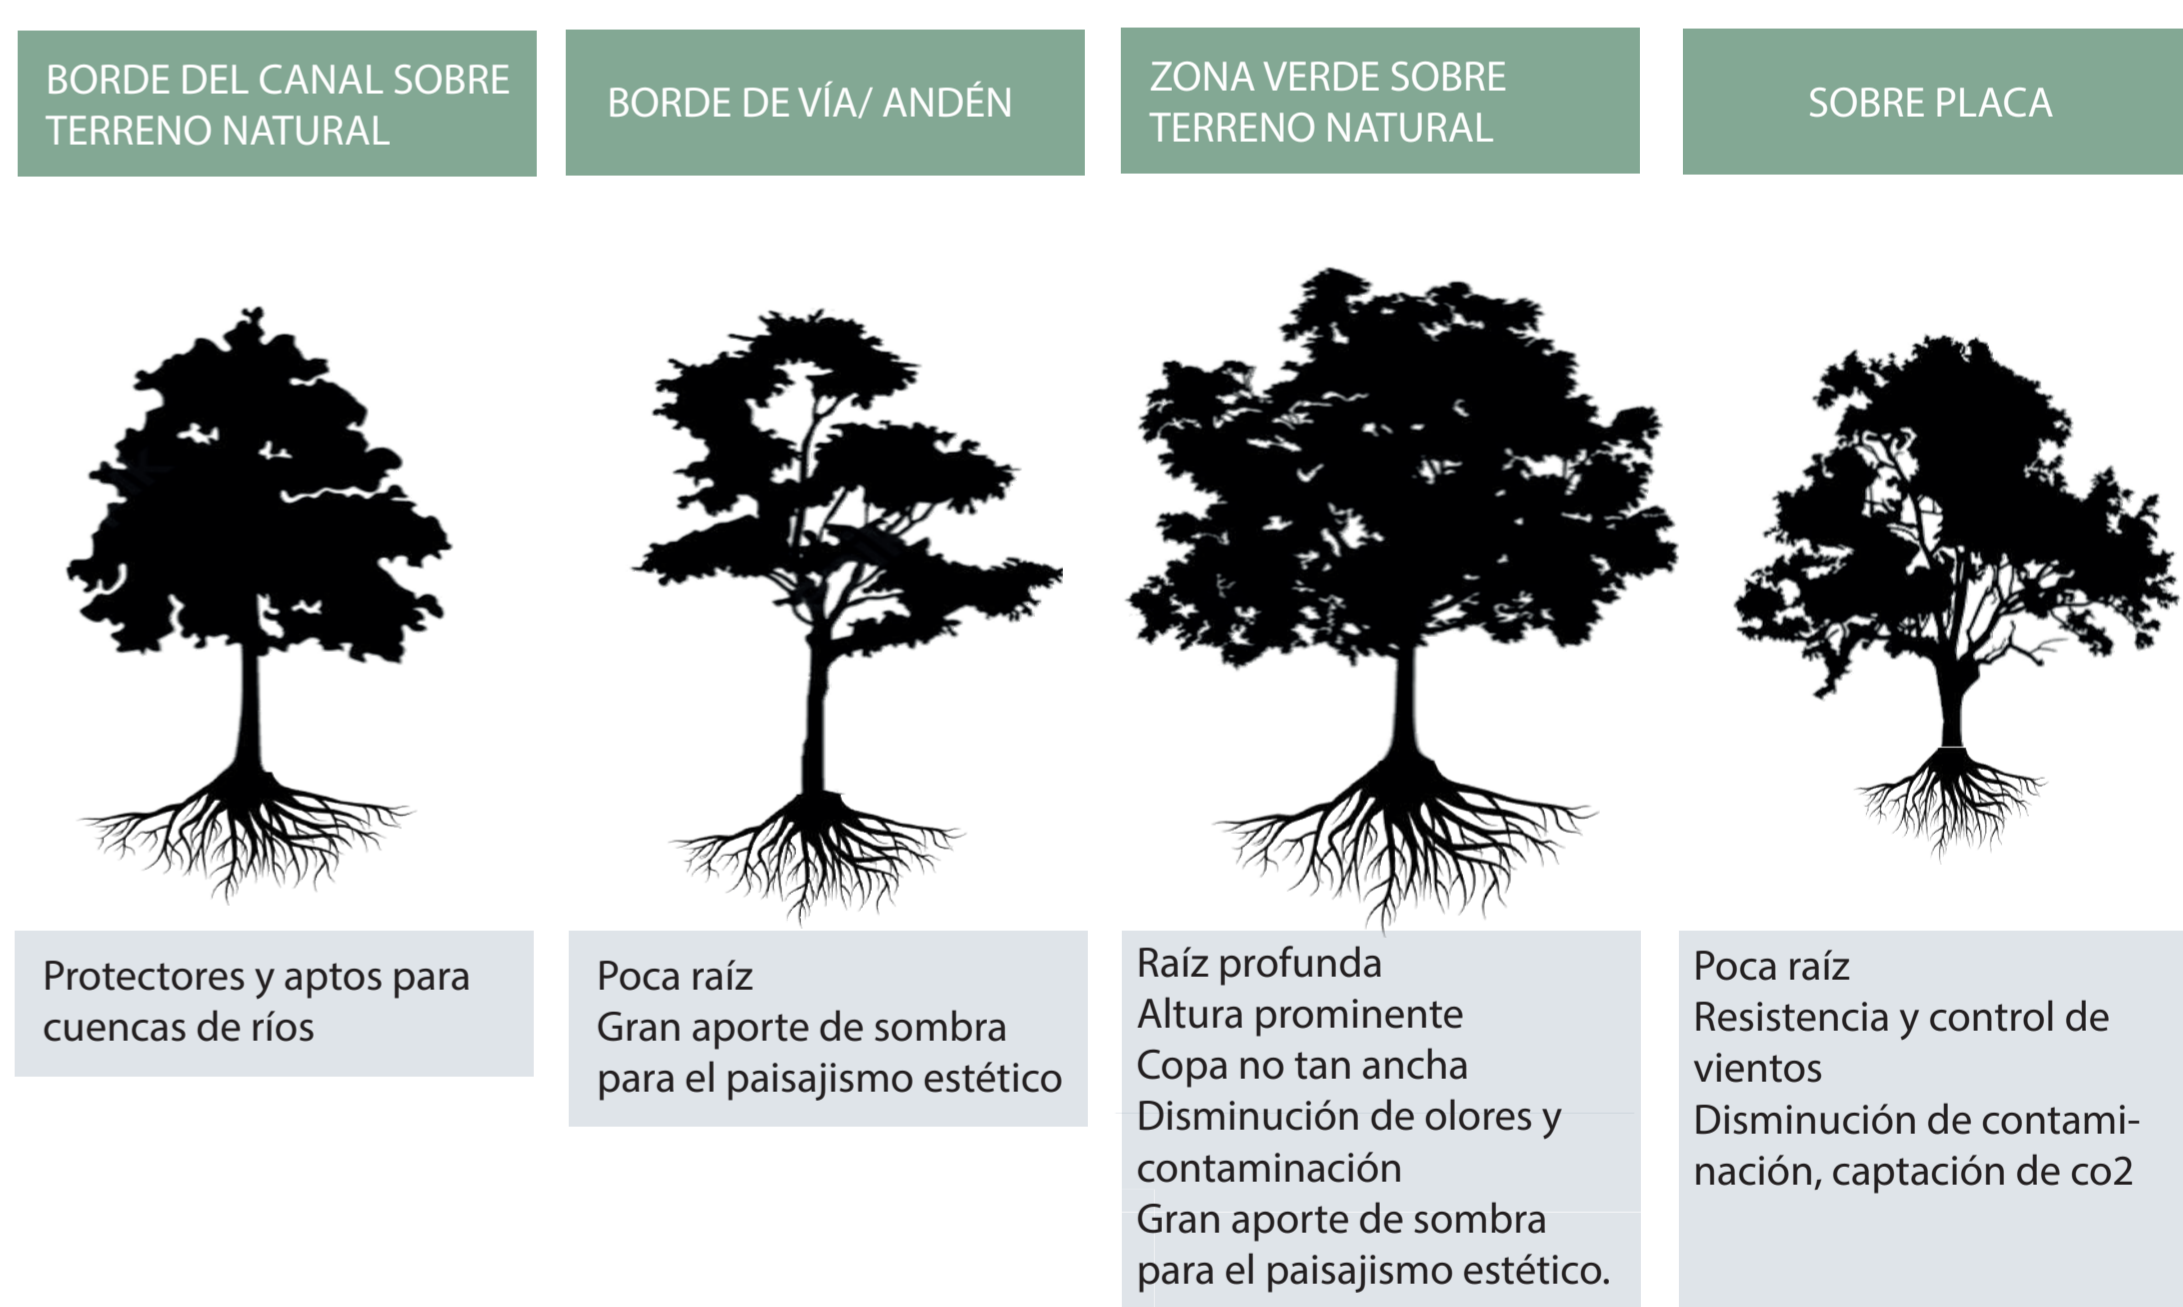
BORDE DEL CANAL SOBRE TERRENO NATURAL

Protectores y aptos para cuencas de ríos

BORDE DE VÍA/ ANDÉN

Poca raíz
Gran aporte de sombra para el paisajismo estético

ZONA VERDE SOBRE TERRENO NATURAL

Raíz profunda
Altura prominente
Copa no tan ancha
Disminución de olores y contaminación
Gran aporte de sombra para el paisajismo estético.

SOBRE PLACA

Poca raíz
Resistencia y control de vientos
Disminución de contaminación, captación de co2